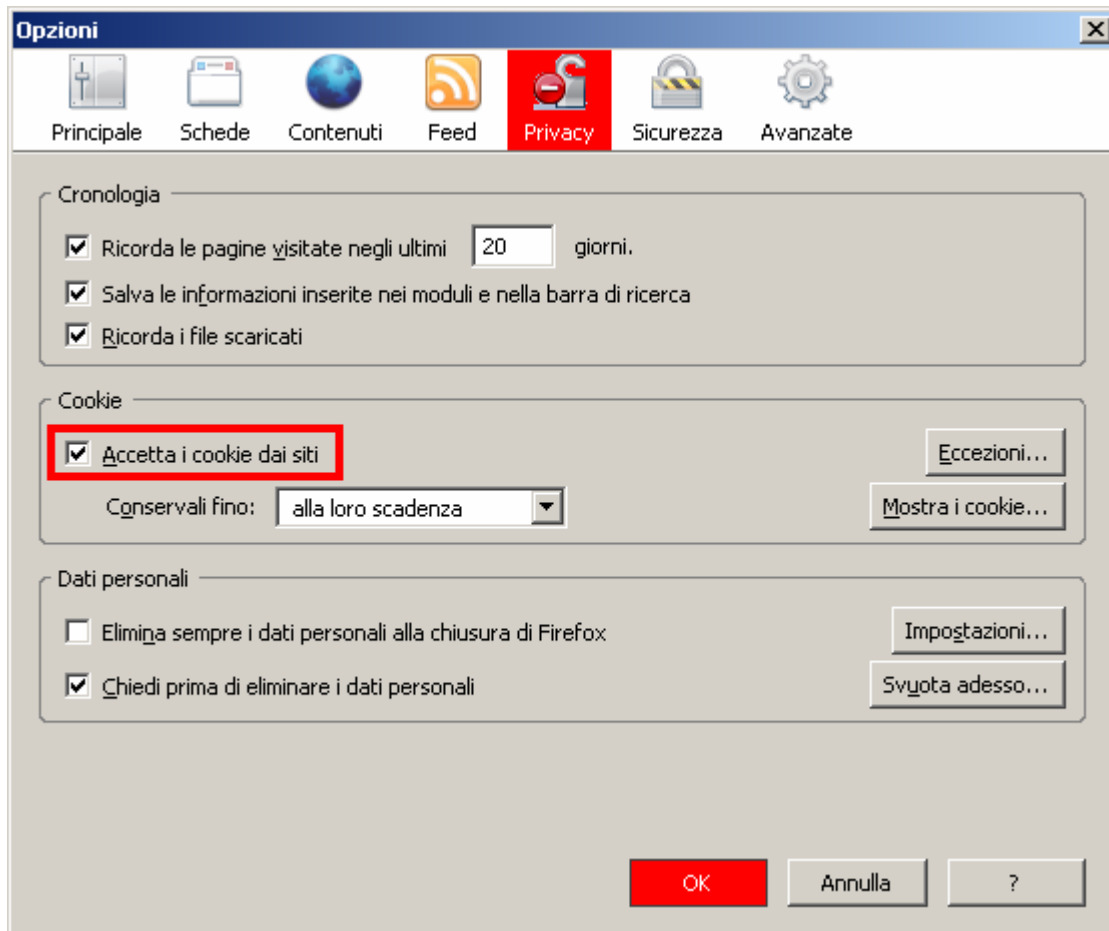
Opzioni

Principale Schede Contenuti Feed Privacy Sicurezza Avanzate

Cronologia

Ricorda le pagine visitate negli ultimi 20 giorni.

Salva le informazioni inserite nei moduli e nella barra di ricerca

Ricorda i file scaricati

Cookie

Accetta i cookie dai siti

Eccezioni...

Conservali fino: alla loro scadenza

Mostra i cookie...

Dati personali

Elimina sempre i dati personali alla chiusura di Firefox

Impostazioni...

Chiedi prima di eliminare i dati personali

Svuota adesso...

OK Annulla ?